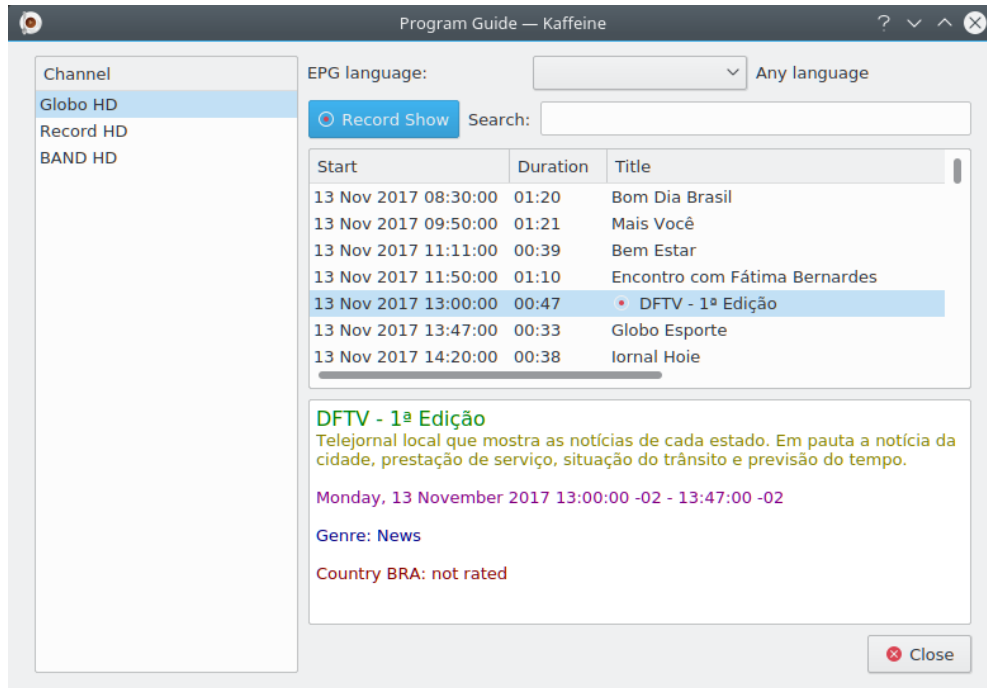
Program Guide — Kaffeine

| Channel |
|---|
| Globo HD |
| Record HD |
| BAND HD |

EPG language: Any language

Record Show Search:

| Start | Duration | Title |
|---|---|---|
| 13 Nov 2017 08:30:00 | 01:20 | Bom Dia Brasil |
| 13 Nov 2017 09:50:00 | 01:21 | Mais Você |
| 13 Nov 2017 11:11:00 | 00:39 | Bem Estar |
| 13 Nov 2017 11:50:00 | 01:10 | Encontro com Fátima Bernardes |
| 13 Nov 2017 13:00:00 | 00:47 | DFTV - 1ª Edição |
| 13 Nov 2017 13:47:00 | 00:33 | Globo Esporte |
| 13 Nov 2017 14:20:00 | 00:38 | Iornal Hoie |

DFTV - 1ª Edição
Telejornal local que mostra as notícias de cada estado. Em pauta a notícia da cidade, prestação de serviço, situação do trânsito e previsão do tempo.

Monday, 13 November 2017 13:00:00 -02 - 13:47:00 -02

Genre: News

Country BRA: not rated

Close